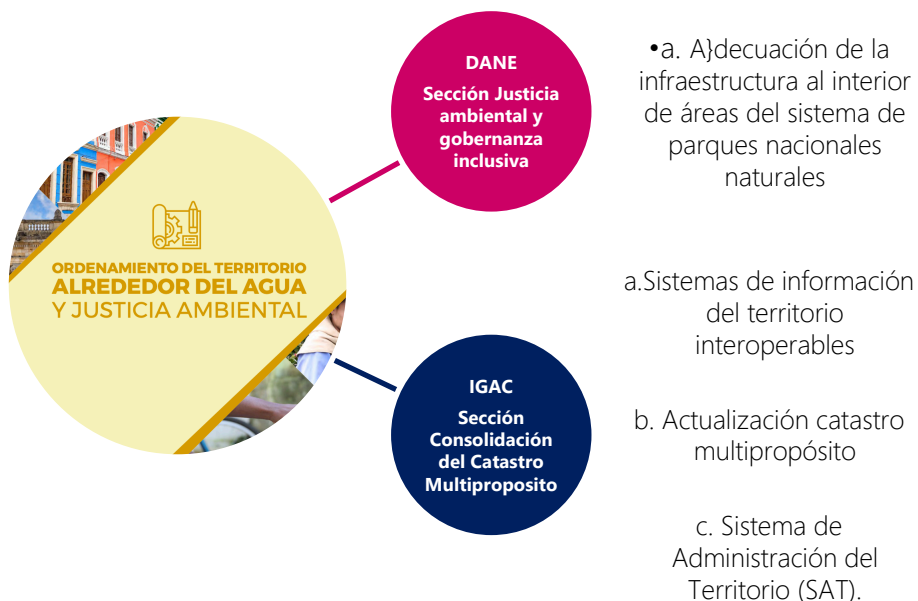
ORDENAMIENTO DEL TERRITORIO
ALREDEDOR DEL AGUA
Y JUSTICIA AMBIENTAL

DANE
Sección Justicia ambiental y gobernanza inclusiva

•a. A}decuación de la infraestructura al interior de áreas del sistema de parques nacionales naturales

IGAC
Sección Consolidación del Catastro Multiproposito

a.Sistemas de información del territorio interoperables

b. Actualización catastro multipropósito

c. Sistema de Administración del Territorio (SAT).